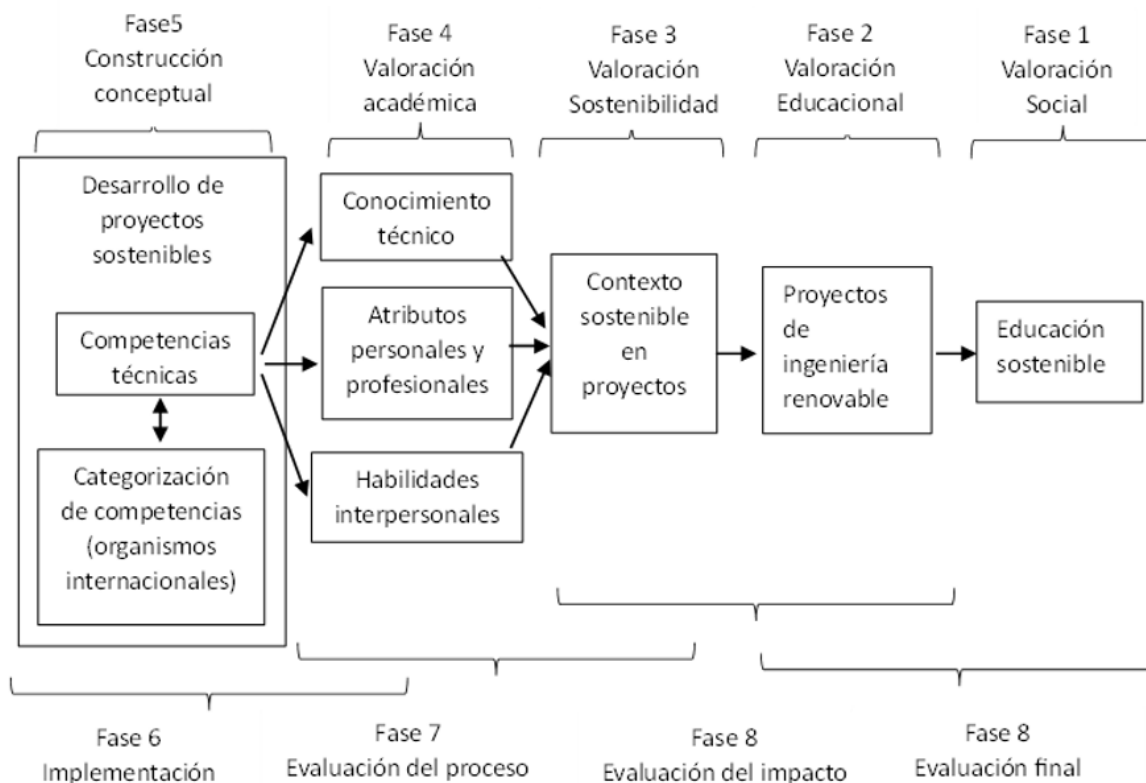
Fase5
Construcción
conceptual

Fase 4
Valoración
académica

Fase 3
Valoración
Sostenibilidad

Fase 2
Valoración
Educacional

Fase 1
Valoración
Social

Desarrollo de
proyectos
sostenibles

Competencias
técnicas

Categorización
de competencias
(organismos
internacionales)

Conocimiento
técnico

Atributos
personales y
profesionales

Habilidades
interpersonales

Contexto
sostenible
en
proyectos

Proyectos
de
ingeniería
renovable

Educación
sostenible

Fase 6
Implementación

Fase 7
Evaluación del proceso

Fase 8
Evaluación del impacto

Fase 8
Evaluación final